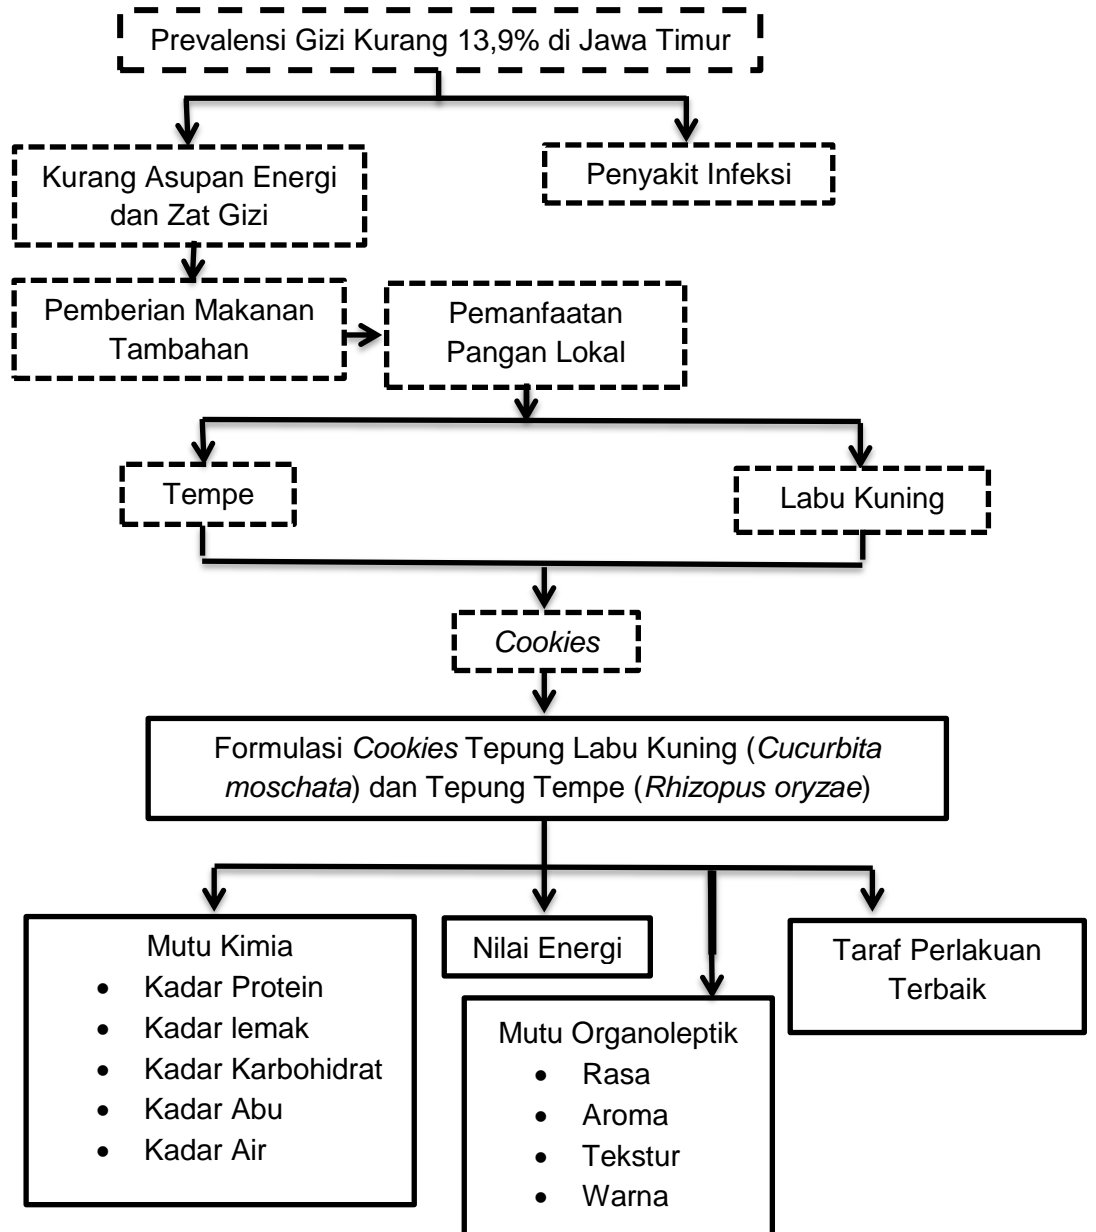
Prevalensi Gizi Kurang 13,9% di Jawa Timur

Kurang Asupan Energi dan Zat Gizi

Penyakit Infeksi

Pemberian Makanan Tambahan

Pemanfaatan Pangan Lokal

Tempe

Labu Kuning

*Cookies*

Formulasi *Cookies* Tepung Labu Kuning (*Cucurbita moschata*) dan Tepung Tempe (*Rhizopus oryzae*)

Mutu Kimia
- Kadar Protein
- Kadar lemak
- Kadar Karbohidrat
- Kadar Abu
- Kadar Air

Nilai Energi

Mutu Organoleptik
- Rasa
- Aroma
- Tekstur
- Warna

Taraf Perlakuan Terbaik